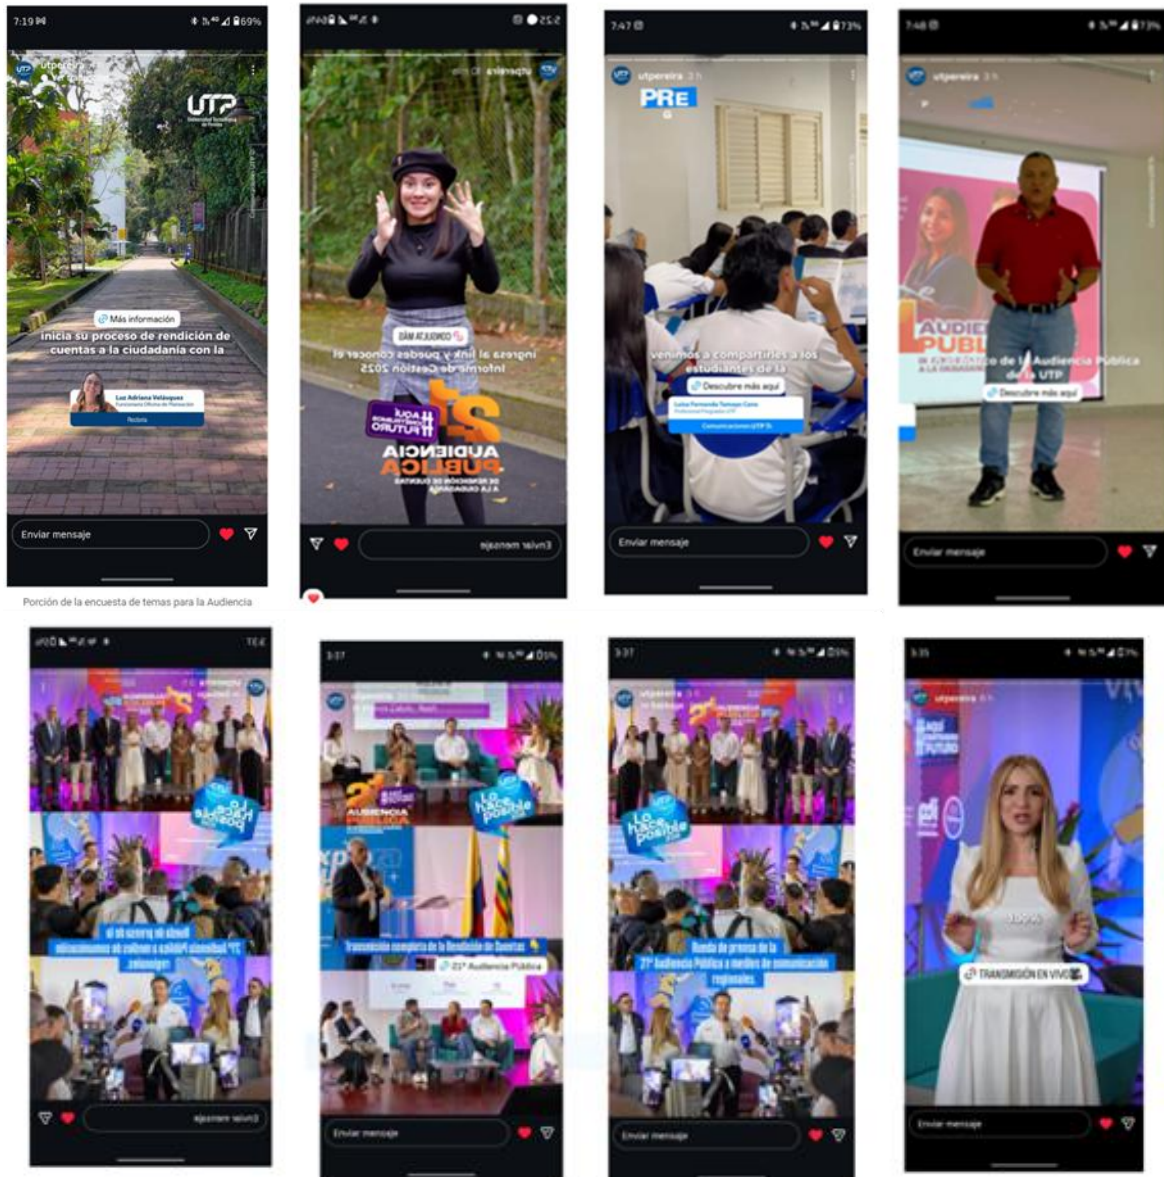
7:19 69%
utpereira
UTP
Más información
inicia su proceso de rendición de cuentas a la ciudadanía con la
Luz Adriana Velásquez
Rectoría
Enviar mensaje

Porción de la encuesta de temas para la Audiencia

7:25
utpereira
CONSULTA AQUÍ
ingresa al link y puedes conocer el informe de Gestión 2025
AQUÍ CONSTRUIMOS FUTURO
21 AUDIENCIA PÚBLICA
Enviar mensaje

7:47 73%
utpereira
PRE
venimos a compartirles a los estudiantes de la
Descubre más aquí
Luisa Fernanda Tamayo Cano
Enviar mensaje

7:48 73%
utpereira
AUDIENCIA PÚBLICA
de la Audiencia Pública de la UTP
Descubre más aquí
Enviar mensaje

3:37
utpereira
Lo hace posible
Rueda de prensa de la 21ª Audiencia Pública a medios de comunicación regionales.
Enviar mensaje

3:37
utpereira
21 AUDIENCIA PÚBLICA
Lo hace posible
Transmisión completa de la Rendición de Cuentas
21ª Audiencia Pública
Enviar mensaje

3:37
utpereira
Lo hace posible
Rueda de prensa de la 21ª Audiencia Pública a medios de comunicación regionales.
Enviar mensaje

3:35
utpereira
AQUÍ CONSTRUIMOS FUTURO
TRANSMISIÓN EN VIVO
Enviar mensaje